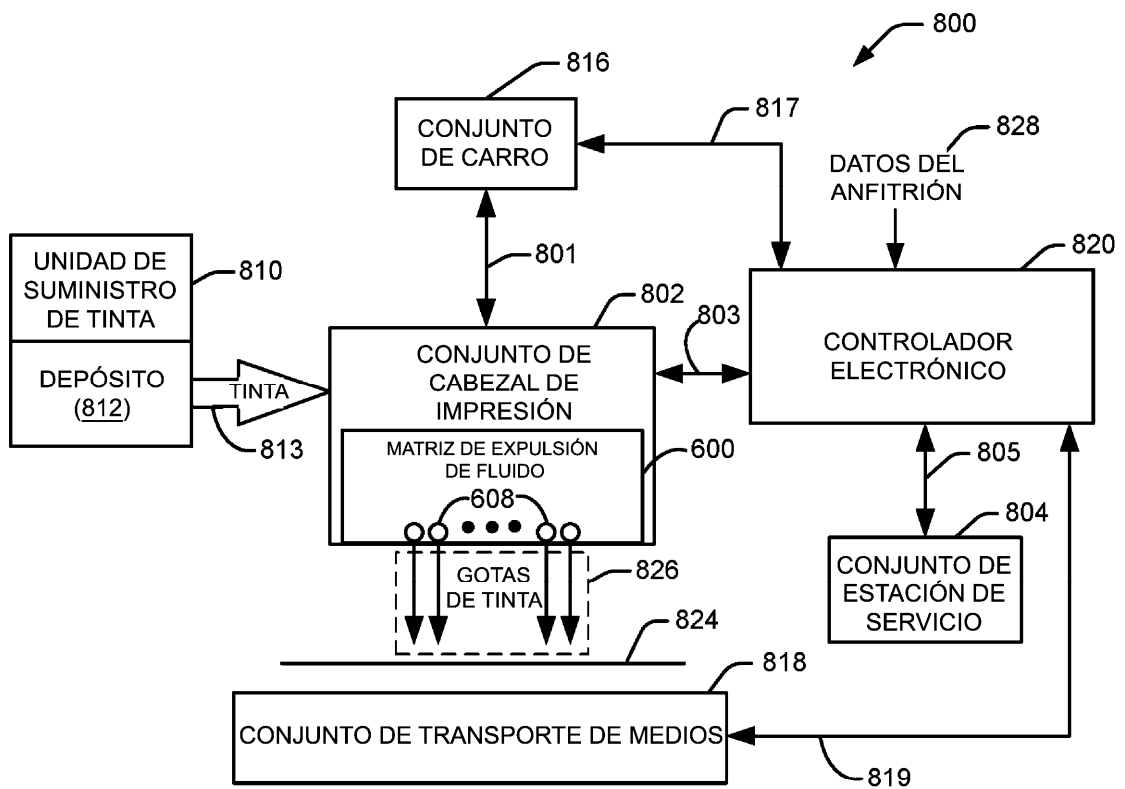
800

816

CONJUNTO DE CARRO

817

828

DATOS DEL ANFITRIÓN

UNIDAD DE SUMINISTRO DE TINTA

810

801

820

802

803

DEPÓSITO (812)

TINTA

813

CONJUNTO DE CABEZAL DE IMPRESIÓN

CONTROLADOR ELECTRÓNICO

MATRIZ DE EXPULSIÓN DE FLUIDO

600

805

608

804

GOTAS DE TINTA

826

CONJUNTO DE ESTACIÓN DE SERVICIO

824

818

CONJUNTO DE TRANSPORTE DE MEDIOS

819